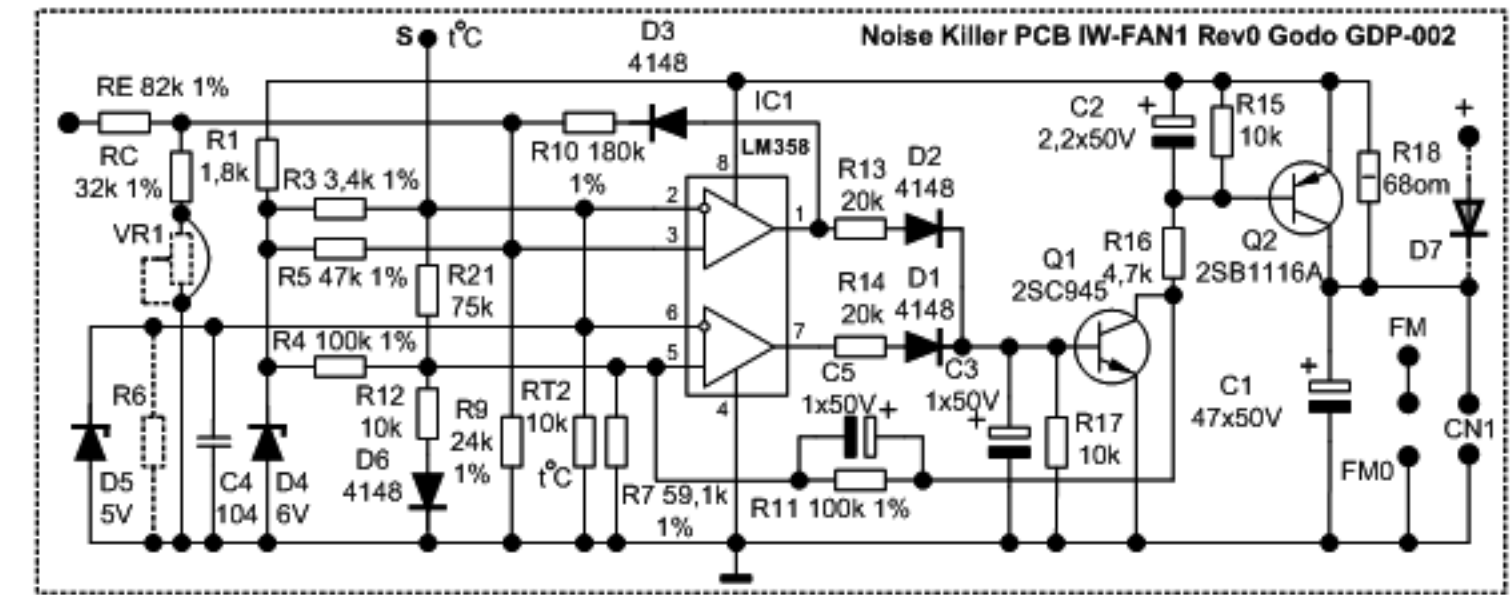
Noise Killer PCB IW-FAN1 Rev0 Godo GDP-002

S t°C

D3
4148

RE 82k 1%

RC
32k 1%

R1
1,8k

VR1

IC1
LM358

R3 3,4k 1%

R5 47k 1%

R21
75k

R10 180k
1%

R13 20k

D2 4148

R14 20k

D1 4148

C2
2,2x50V

R15
10k

R18
68om

R16
4,7k

Q1
2SC945

Q2
2SB1116A

D7

+

8
2
3
1
6
7
5
4

R4 100k 1%

R12
10k

R9
24k
1%

D6
4148

RT2
10k
t°C

R7 59,1k
1%

C5
1x50V +

C3
1x50V
+

R17
10k

R11 100k 1%

C1
47x50V

+

FM

FM0

CN1

R6

D5
5V

C4
104

D4
6V